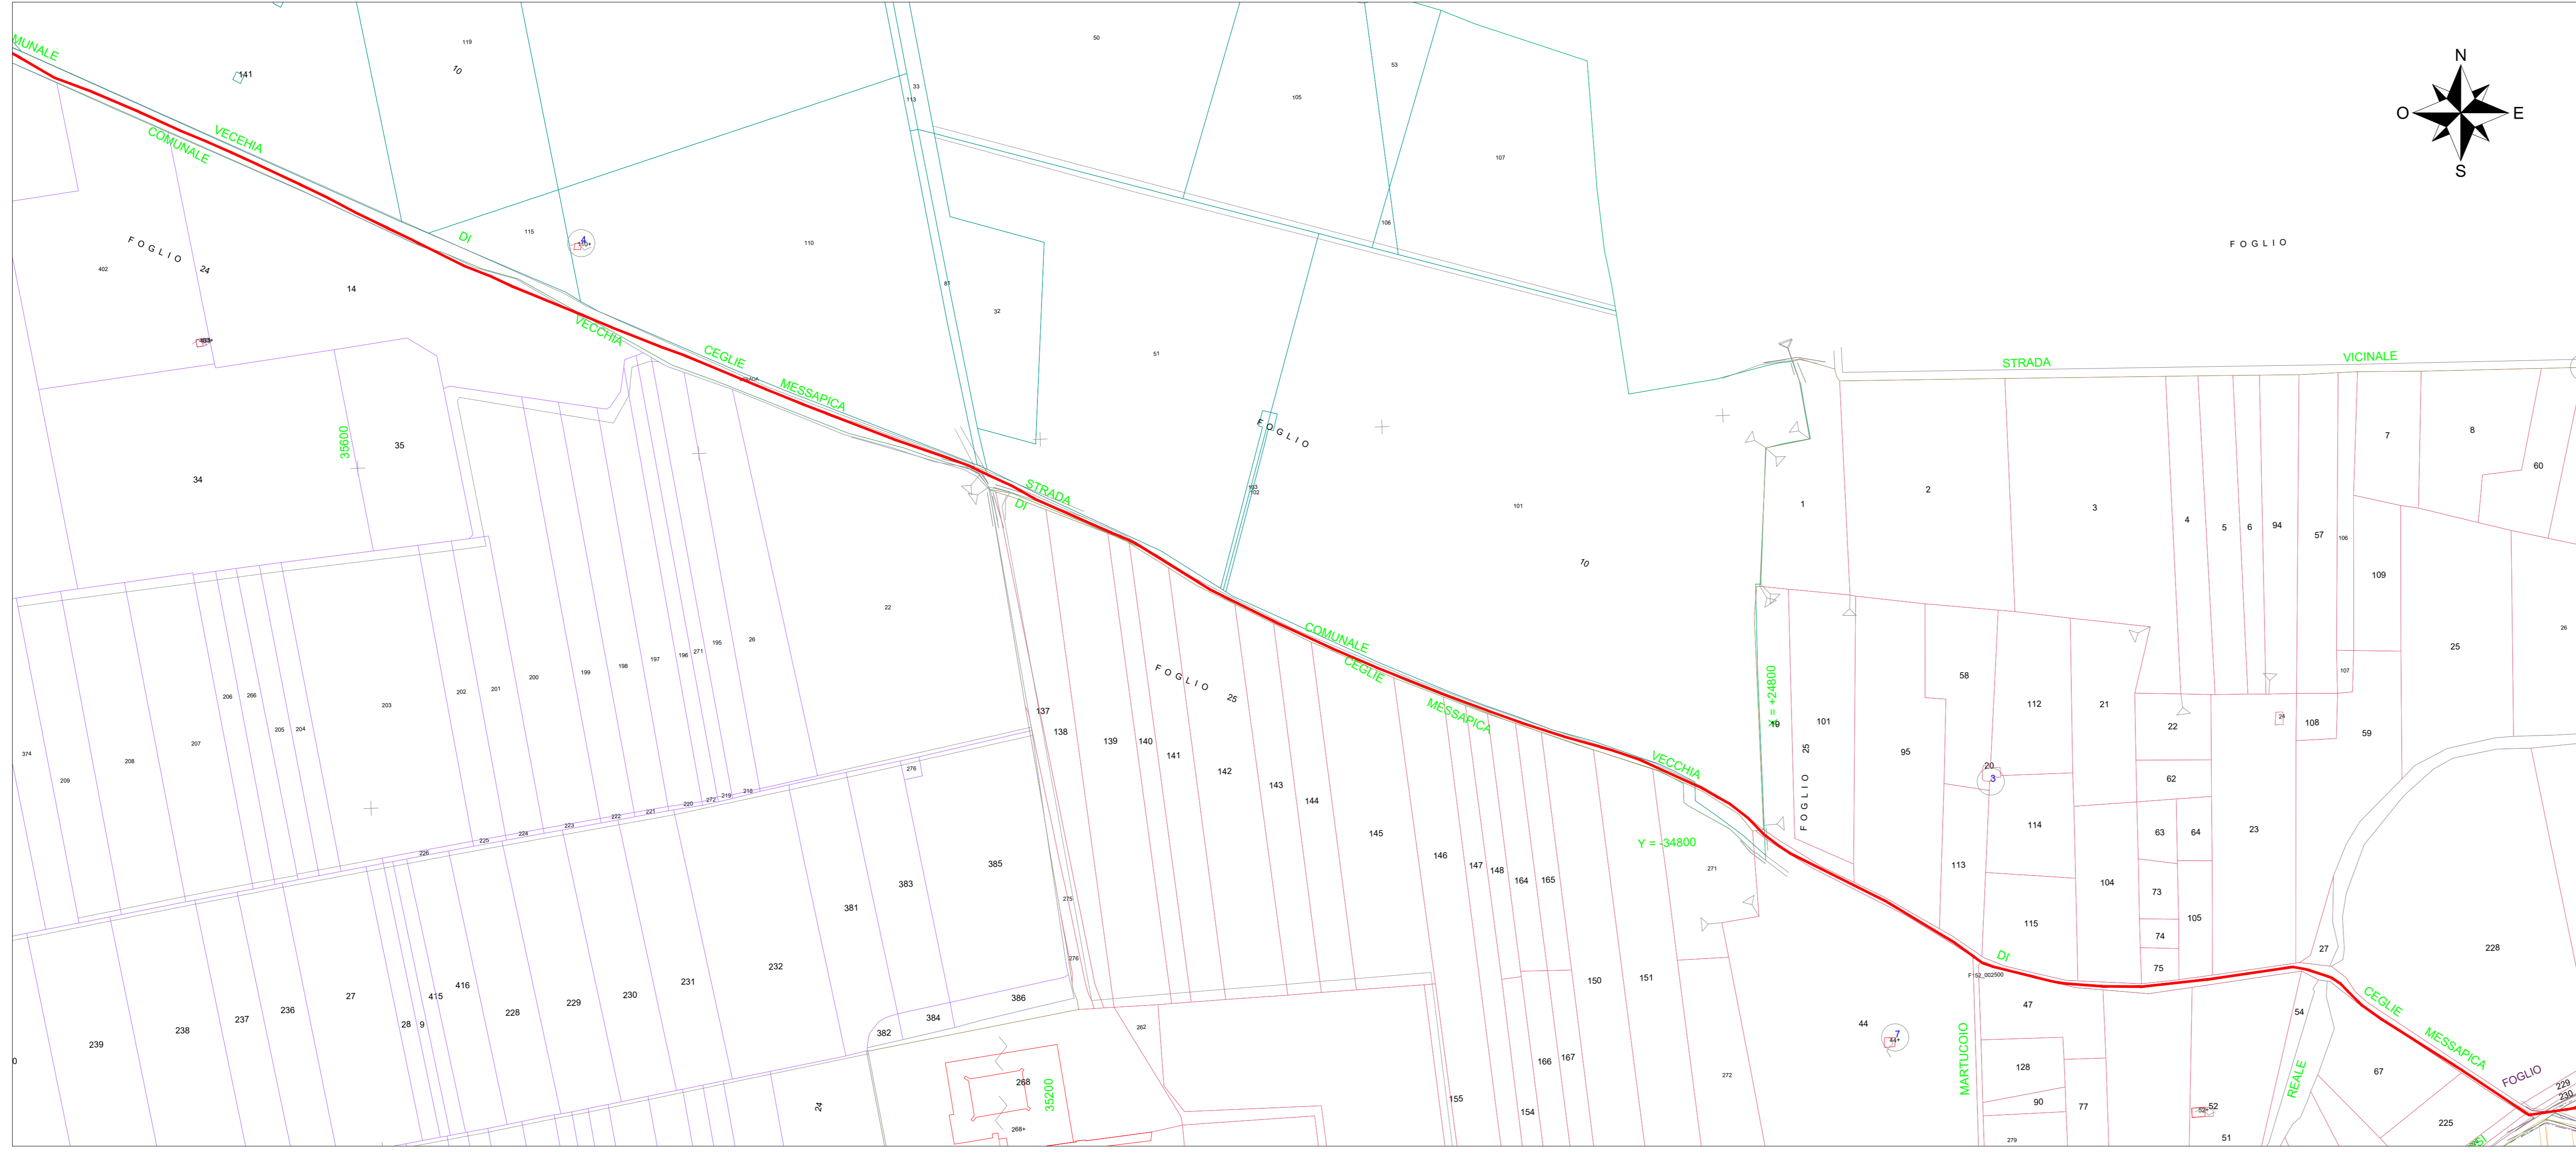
MUNALE
VECEHIA
COMUNALE
DI
VECCHIA
CEGLIE
MESSAPICA
STRADA
DI
COMUNALE
CEGLIE
MESSAPICA
VECCHIA
DI
CEGLIE
MESSAPICA
FOGLIO

N
O
E
S

141
119
10
50
53
105
107
33
113
115
110
106
FOGLIO
402
FOGLIO 24
14
87
32
51
STRADA
VICINALE
35600
35
34
FOGLIO
103
102
101
10
1
2
3
4
5
6
94
57
7
8
60
109
25
22
195
26
271
196
197
198
199
200
201
202
203
206
266
205
204
207
208
374
209
FOGLIO 25
137
138
139
140
141
142
143
144
145
146
147
148
164
165
X = +24800
101
FOGLIO 25
95
58
112
21
22
108
59
62
20
3
114
63
64
23
113
104
73
105
115
74
75
27
228
Y = -34800
271
276
218
219
272
220
221
222
223
224
225
226
385
383
381
232
231
230
229
228
416
415
27
28
9
236
237
238
239
386
384
382
275
276
262
268
35200
268+
24
150
151
166
167
155
154
272
44
7
MARTUCOIO
47
128
90
77
279
54
REALE
52
51
67
225
229
230
FOGLIO
0